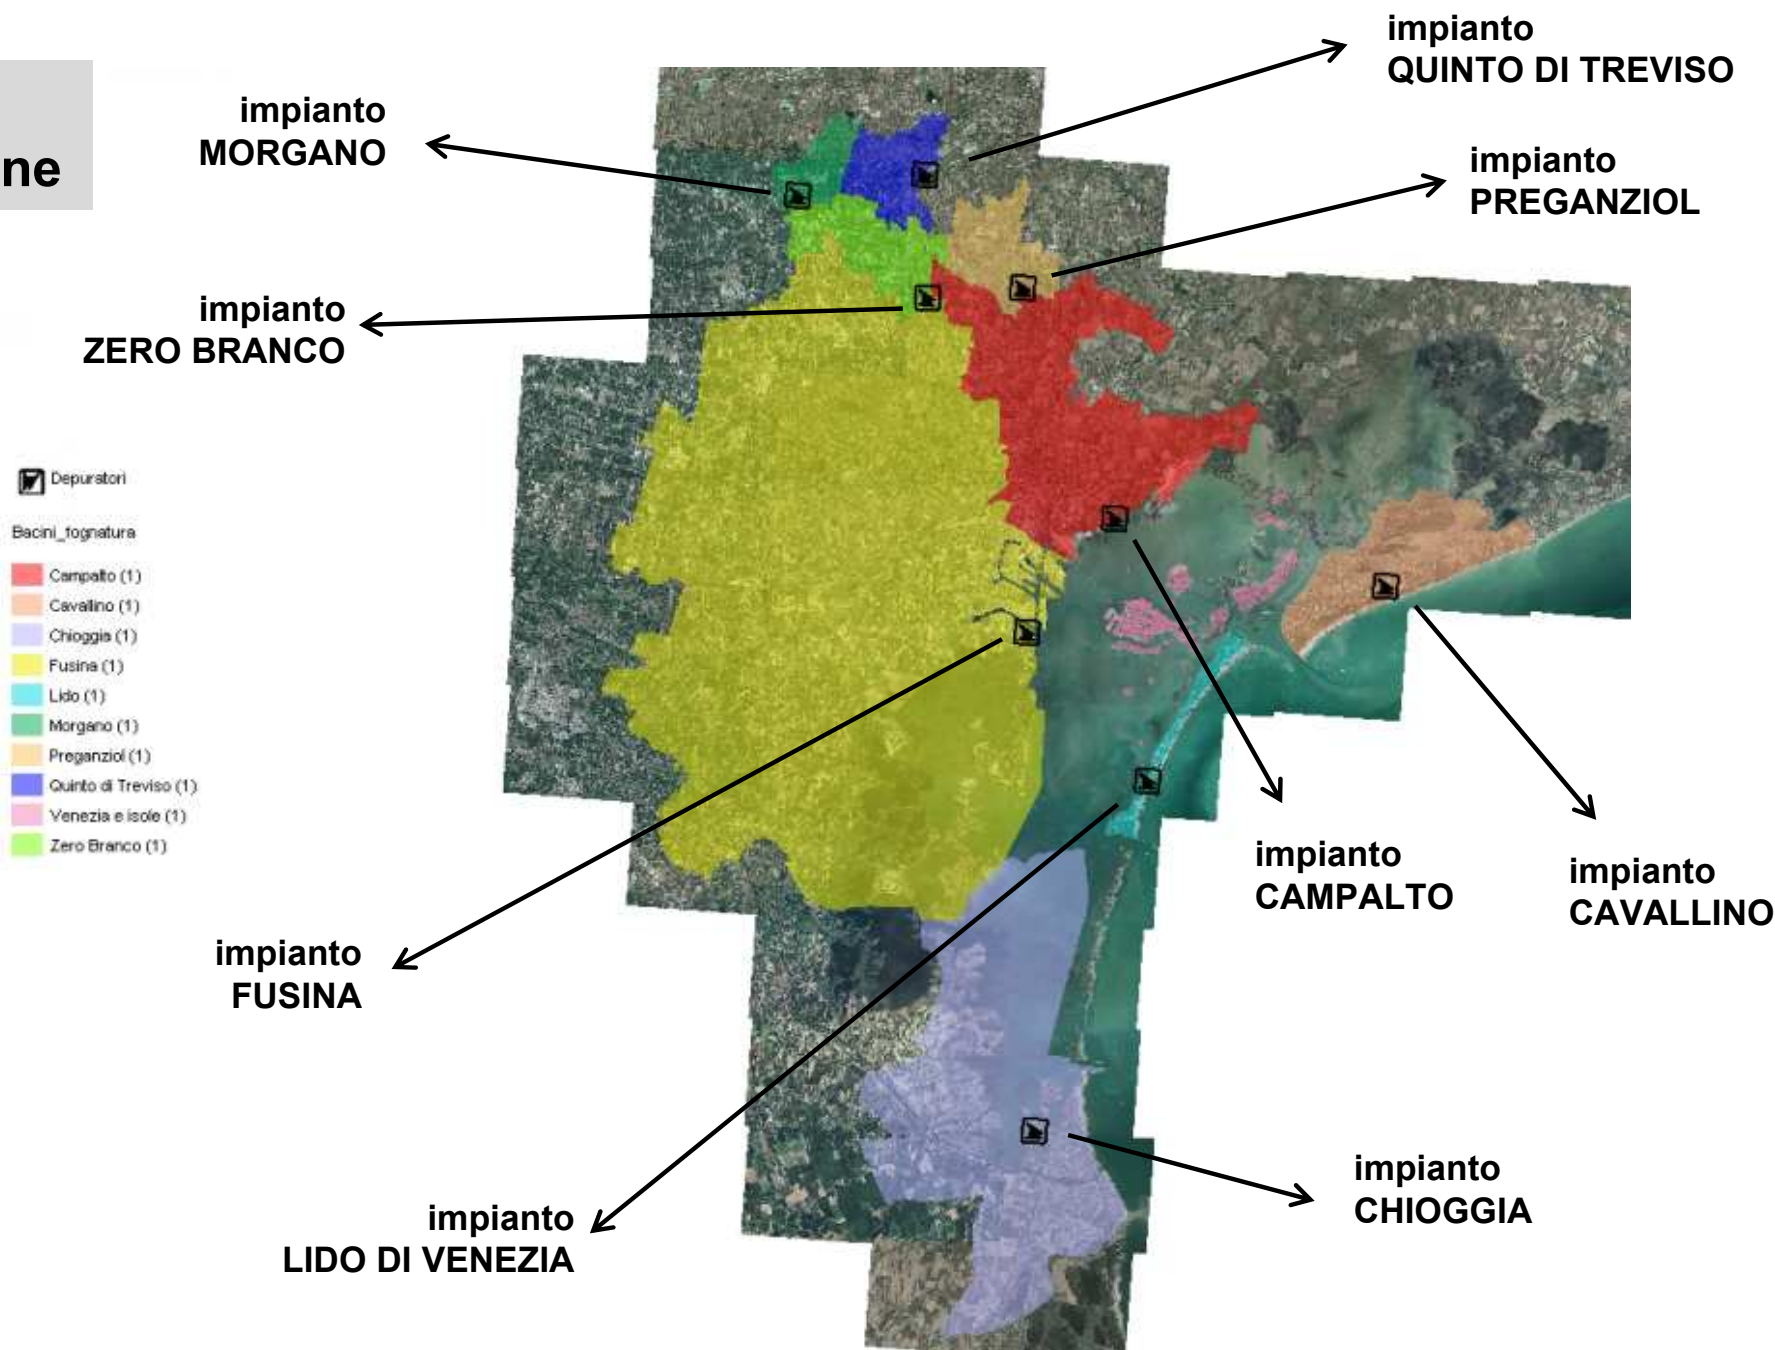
ne

impianto
QUINTO DI TREVISO

impianto
MORGANO

impianto
PREGANZIOL

impianto
ZERO BRANCO

Depuratori

Bacini_fognatura

Campalto (1)
Cavallino (1)
Chioggia (1)
Fusina (1)
Lido (1)
Morgano (1)
Preganziol (1)
Quinto di Treviso (1)
Venezia e isole (1)
Zero Branco (1)

impianto
CAMPALTO

impianto
CAVALLINO

impianto
FUSINA

impianto
CHIOGGIA

impianto
LIDO DI VENEZIA